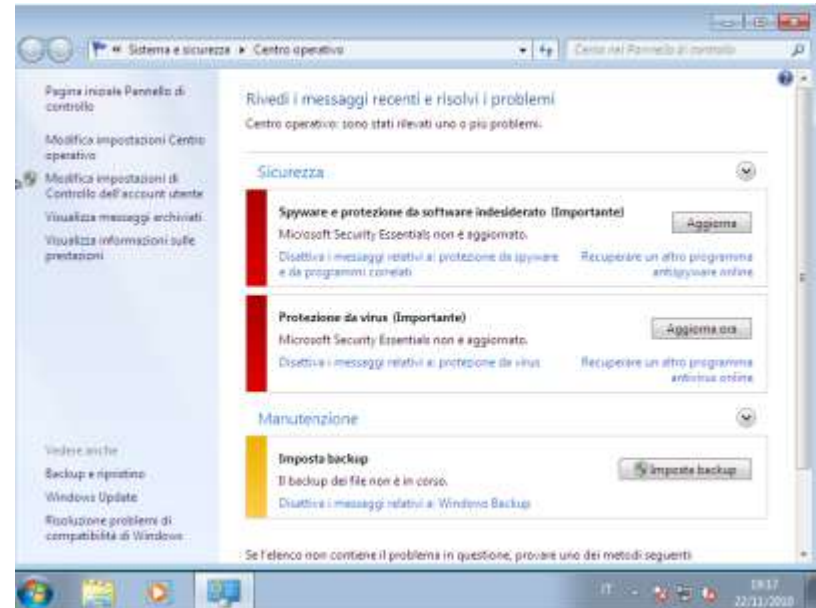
« Sistema e sicurezza ▸ Centro operativo

Cerca nel Pannello di controllo

Pagina iniziale Pannello di controllo

Modifica impostazioni Centro operativo

Modifica impostazioni di Controllo dell'account utente

Visualizza messaggi archiviati

Visualizza informazioni sulle prestazioni

Vedere anche

Backup e ripristino

Windows Update

Risoluzione problemi di compatibilità di Windows

Rivedi i messaggi recenti e risolvi i problemi

Centro operativo: sono stati rilevati uno o più problemi.

Sicurezza

Spyware e protezione da software indesiderato (Importante)

Microsoft Security Essentials non è aggiornato.

Aggiorna

Disattiva i messaggi relativi a: protezione da spyware e da programmi correlati

Recuperare un altro programma antispyware online

Protezione da virus (Importante)

Microsoft Security Essentials non è aggiornato.

Aggiorna ora

Disattiva i messaggi relativi a: protezione da virus

Recuperare un altro programma antivirus online

Manutenzione

Imposta backup

Il backup dei file non è in corso.

Imposta backup

Disattiva i messaggi relativi a: Windows Backup

Se l'elenco non contiene il problema in questione, provare uno dei metodi seguenti

IT

19:17
22/11/2010